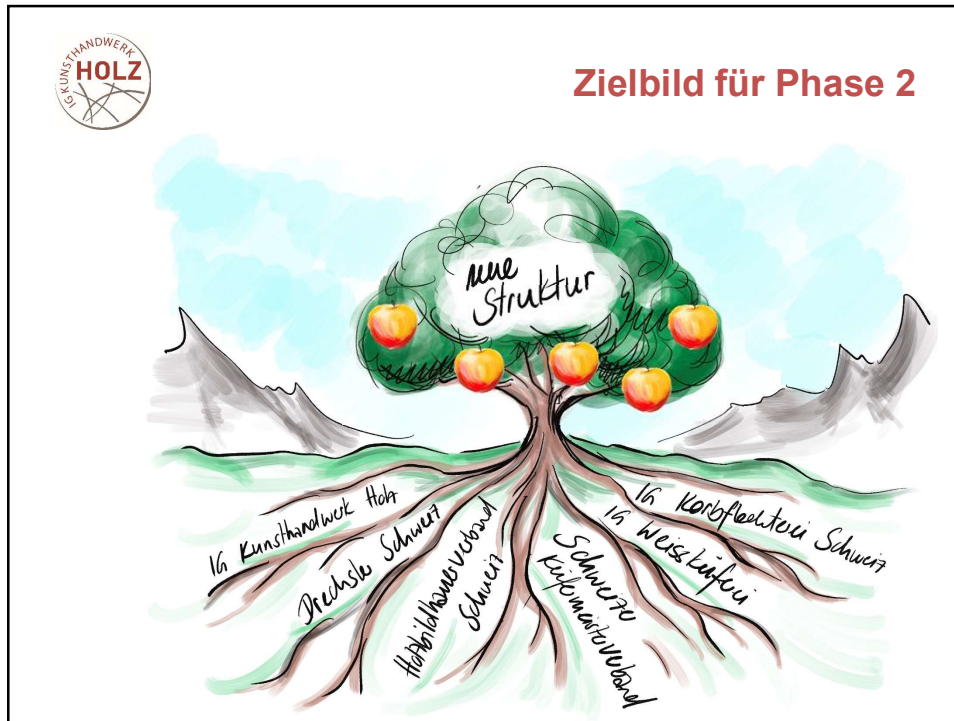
IG KUNSTHANDWERK HOLZ

Zielbild für Phase 2

neue Struktur

IG Kunsthandwerk Holz

Drechsler Schweiz

Holzbildhauerverband Schweiz

Schweizer Küfermeisterverband

IG Weissküferei

IG Korbflechterei Schweiz